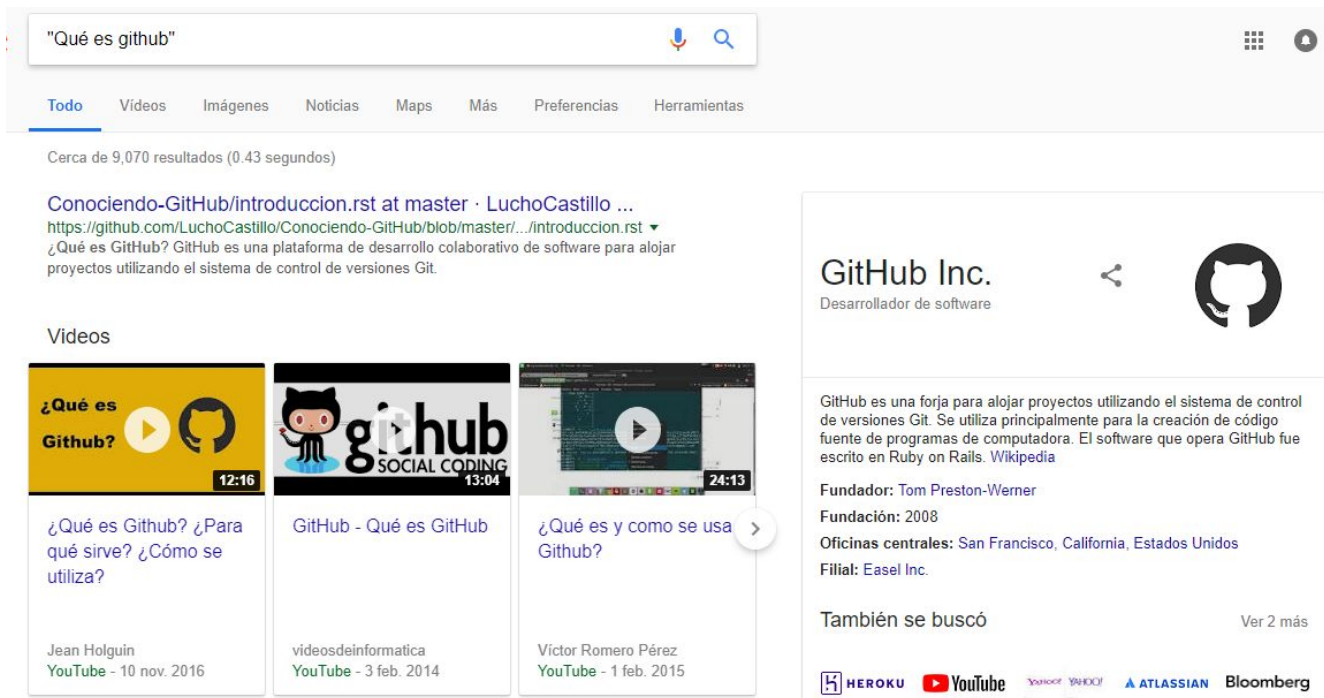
"Qué es github"

Todo Videos Imágenes Noticias Maps Más Preferencias Herramientas

Cerca de 9,070 resultados (0.43 segundos)

Conociendo-GitHub/introduccion.rst at master · LuchoCastillo ...
https://github.com/LuchoCastillo/Conociendo-GitHub/blob/master/.../introduccion.rst ▾
¿Qué es GitHub? GitHub es una plataforma de desarrollo colaborativo de software para alojar proyectos utilizando el sistema de control de versiones Git.

Videos

¿Qué es Github?
12:16
¿Qué es Github? ¿Para qué sirve? ¿Cómo se utiliza?
Jean Holguin
YouTube - 10 nov. 2016

github SOCIAL CODING
13:04
GitHub - Qué es GitHub
videosdeinformatica
YouTube - 3 feb. 2014

24:13
¿Qué es y como se usa Github?
Víctor Romero Pérez
YouTube - 1 feb. 2015

GitHub Inc.
Desarrollador de software

GitHub es una forja para alojar proyectos utilizando el sistema de control de versiones Git. Se utiliza principalmente para la creación de código fuente de programas de computadora. El software que opera GitHub fue escrito en Ruby on Rails. Wikipedia

Fundador: Tom Preston-Werner
Fundación: 2008
Oficinas centrales: San Francisco, California, Estados Unidos
Filial: Easel Inc.

También se buscó
Ver 2 más

HEROKU YouTube YAHOO! YAHOO! ATLASSIAN Bloomberg